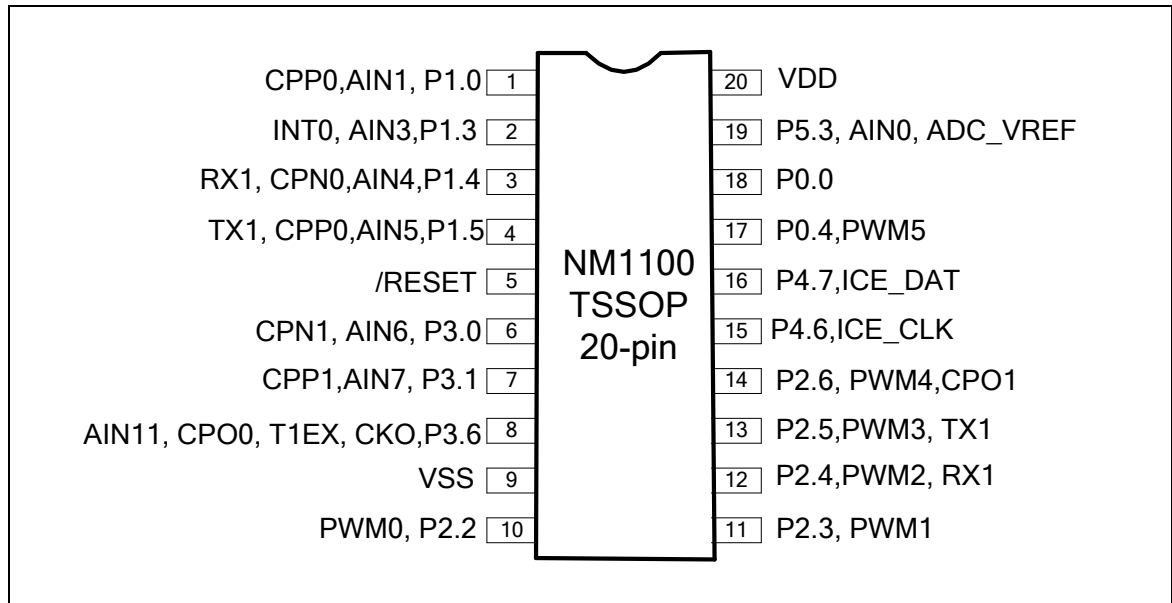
CPP0,AIN1, P1.0 1
INT0, AIN3,P1.3 2
RX1, CPN0,AIN4,P1.4 3
TX1, CPP0,AIN5,P1.5 4
/RESET 5
CPN1, AIN6, P3.0 6
CPP1,AIN7, P3.1 7
AIN11, CPO0, T1EX, CKO,P3.6 8
VSS 9
PWM0, P2.2 10

NM1100
TSSOP
20-pin

20 VDD
19 P5.3, AIN0, ADC_VREF
18 P0.0
17 P0.4,PWM5
16 P4.7,ICE_DAT
15 P4.6,ICE_CLK
14 P2.6, PWM4,CPO1
13 P2.5,PWM3, TX1
12 P2.4,PWM2, RX1
11 P2.3, PWM1